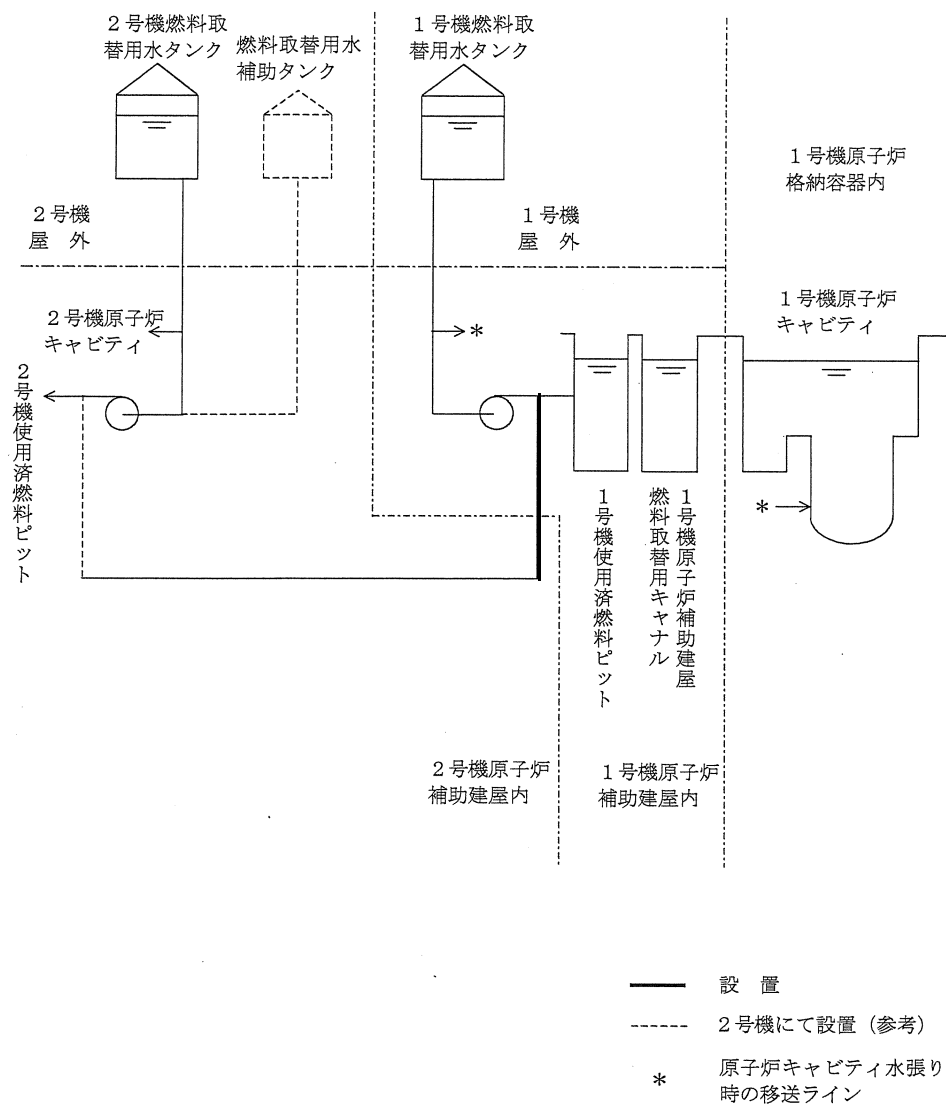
２号機燃料取替用水タンク

燃料取替用水補助タンク

１号機燃料取替用水タンク

１号機原子炉格納容器内

２号機屋　外

１号機屋　外

２号機原子炉キャビティ

＊

１号機原子炉キャビティ

２号機使用済燃料ピット

＊

１号機使用済燃料ピット

１号機原子炉補助建屋燃料取替用キャナル

２号機原子炉補助建屋内

１号機原子炉補助建屋内

設　置

２号機にて設置（参考）

＊　原子炉キャビティ水張り時の移送ライン